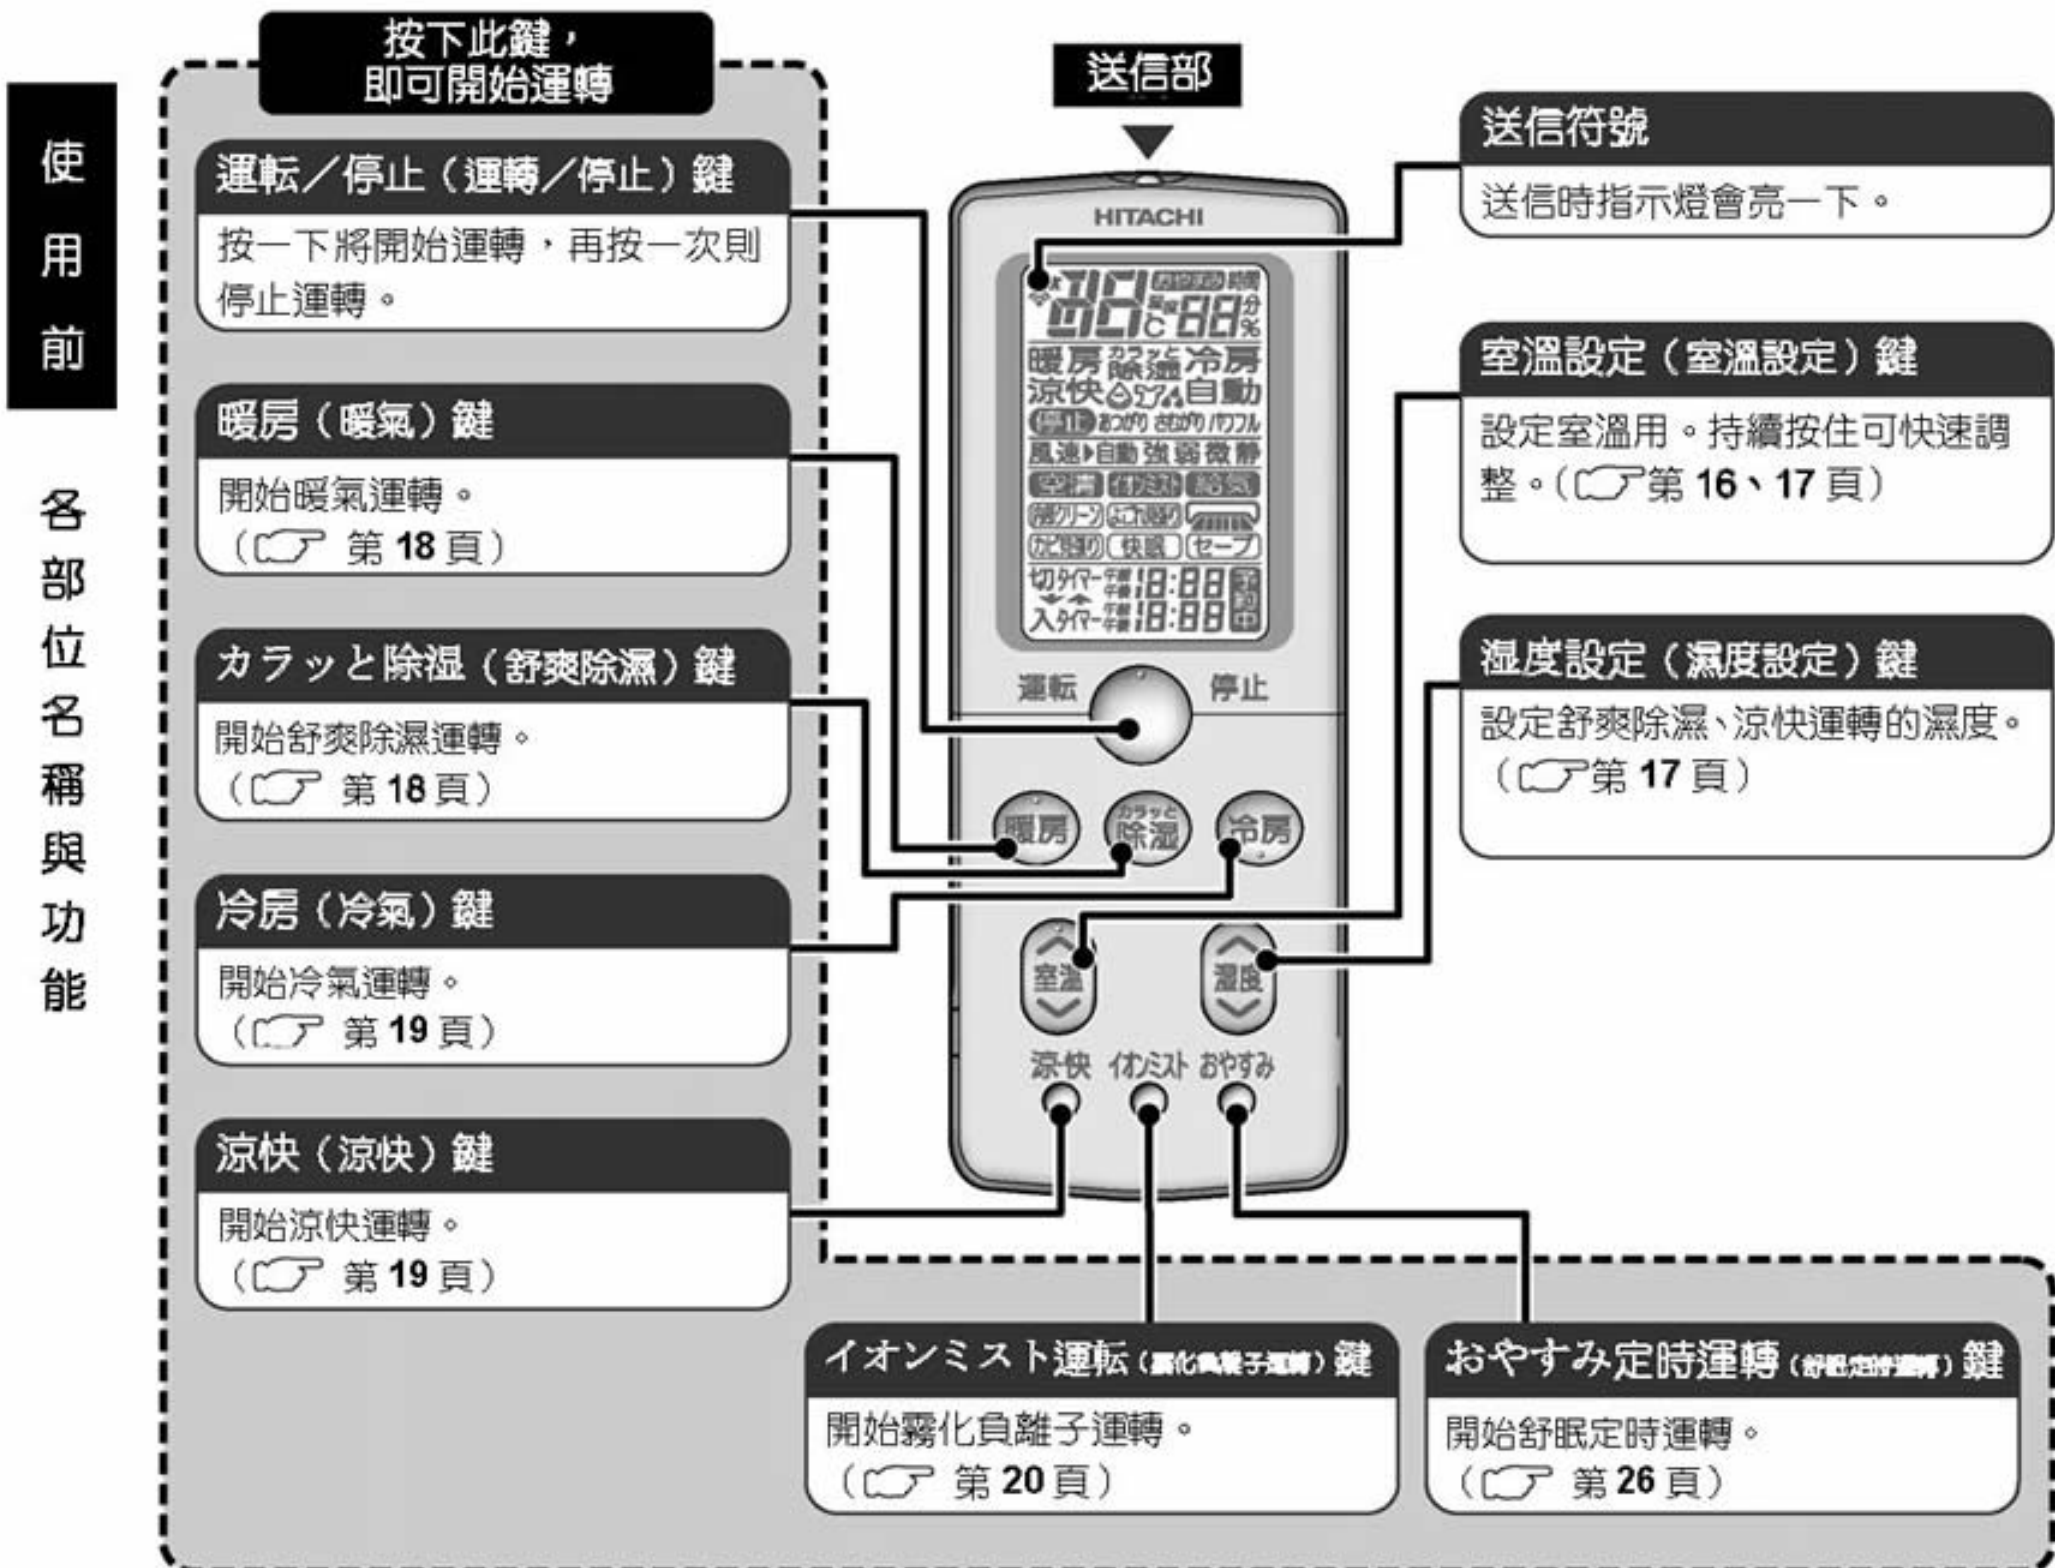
使用前

各部位名稱與功能

按下此鍵，即可開始運轉

運転／停止（運轉／停止）鍵
按一下將開始運轉，再按一次則停止運轉。

暖房（暖氣）鍵
開始暖氣運轉。
（☞ 第 18 頁）

カラッと除湿（舒爽除濕）鍵
開始舒爽除濕運轉。
（☞ 第 18 頁）

冷房（冷氣）鍵
開始冷氣運轉。
（☞ 第 19 頁）

涼快（涼快）鍵
開始涼快運轉。
（☞ 第 19 頁）

送信部

HITACHI

暖房 カラッと除湿 冷房
涼快 自動
停止 おつかり さわやか パワフル
風速 自動 強 弱 微 静
切タイマー 午前 午後 18:88
入タイマー 午前 午後 18:88

運転 停止
暖房 カラッと除湿 冷房
室温 湿度
涼快 イオンミスト おやすみ

送信符號
送信時指示燈會亮一下。

室溫設定（室溫設定）鍵
設定室溫用。持續按住可快速調整。（☞第 16、17 頁）

濕度設定（濕度設定）鍵
設定舒爽除濕、涼快運轉的濕度。（☞第 17 頁）

イオンミスト運転（霧化負離子運轉）鍵
開始霧化負離子運轉。
（☞ 第 20 頁）

おやすみ定時運轉（舒眠定時運轉）鍵
開始舒眠定時運轉。
（☞ 第 26 頁）